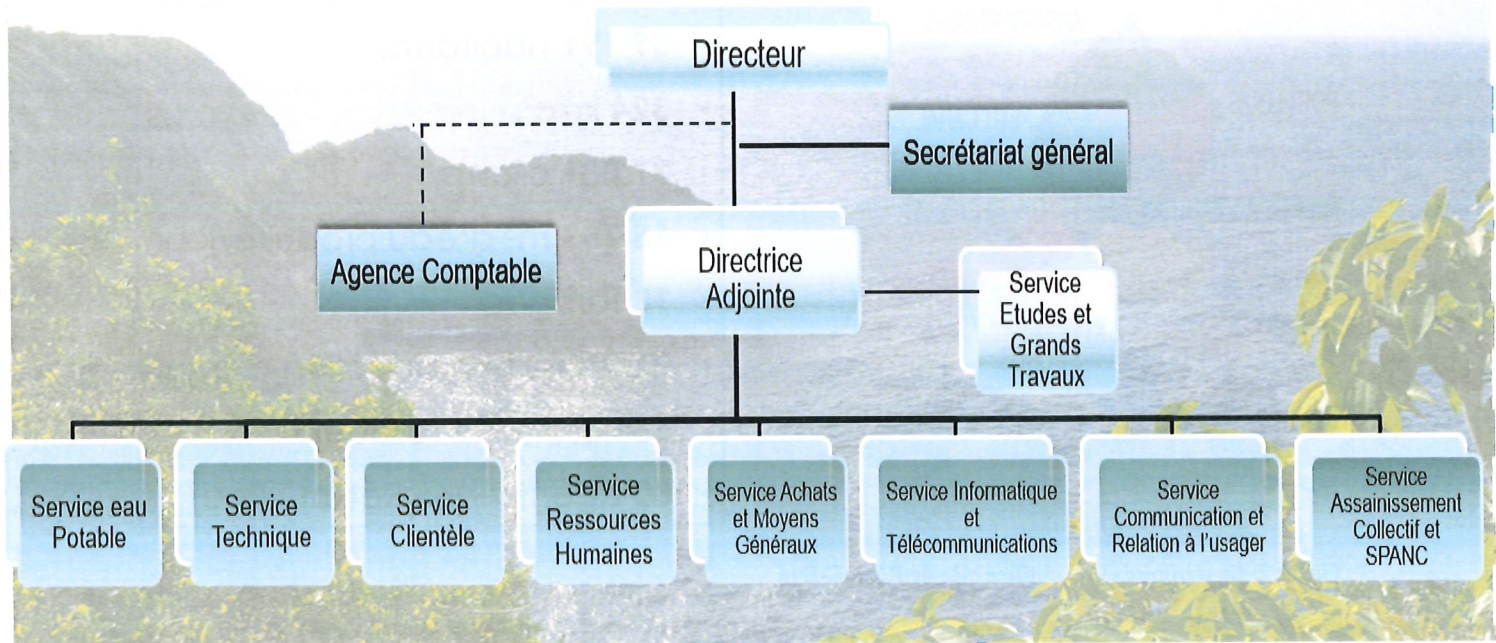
Directeur

Secrétariat général

Agence Comptable

Directrice Adjointe

Service Etudes et Grands Travaux

Service eau Potable

Service Technique

Service Clientèle

Service Ressources Humaines

Service Achats et Moyens Généraux

Service Informatique et Télécommunications

Service Communication et Relation à l'usager

Service Assainissement Collectif et SPANC